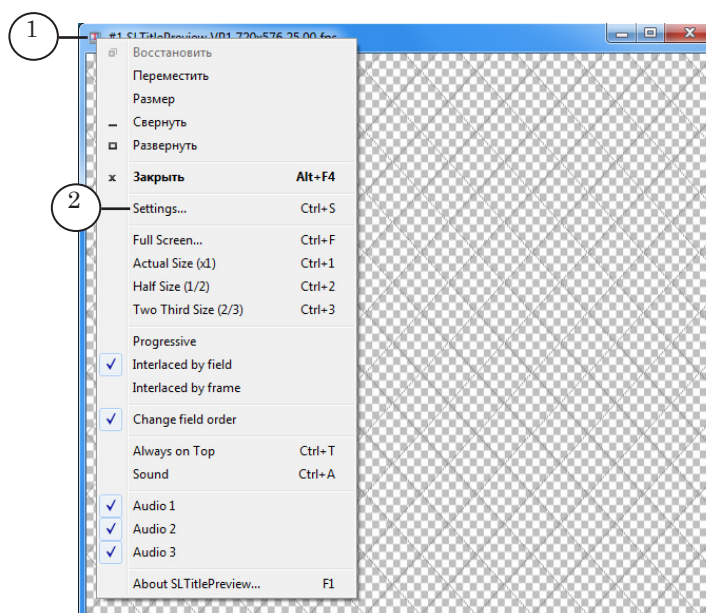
1

#1 SLTitlePreview VP1 720x576 25.00 fps

Восстановить
Переместить
Размер
Свернуть
Развернуть
Закрыть Alt+F4

2

Settings... Ctrl+S
Full Screen... Ctrl+F
Actual Size (x1) Ctrl+1
Half Size (1/2) Ctrl+2
Two Third Size (2/3) Ctrl+3
Progressive
✓ Interlaced by field
Interlaced by frame
✓ Change field order
Always on Top Ctrl+T
Sound Ctrl+A
✓ Audio 1
✓ Audio 2
✓ Audio 3
About SLTitlePreview... F1